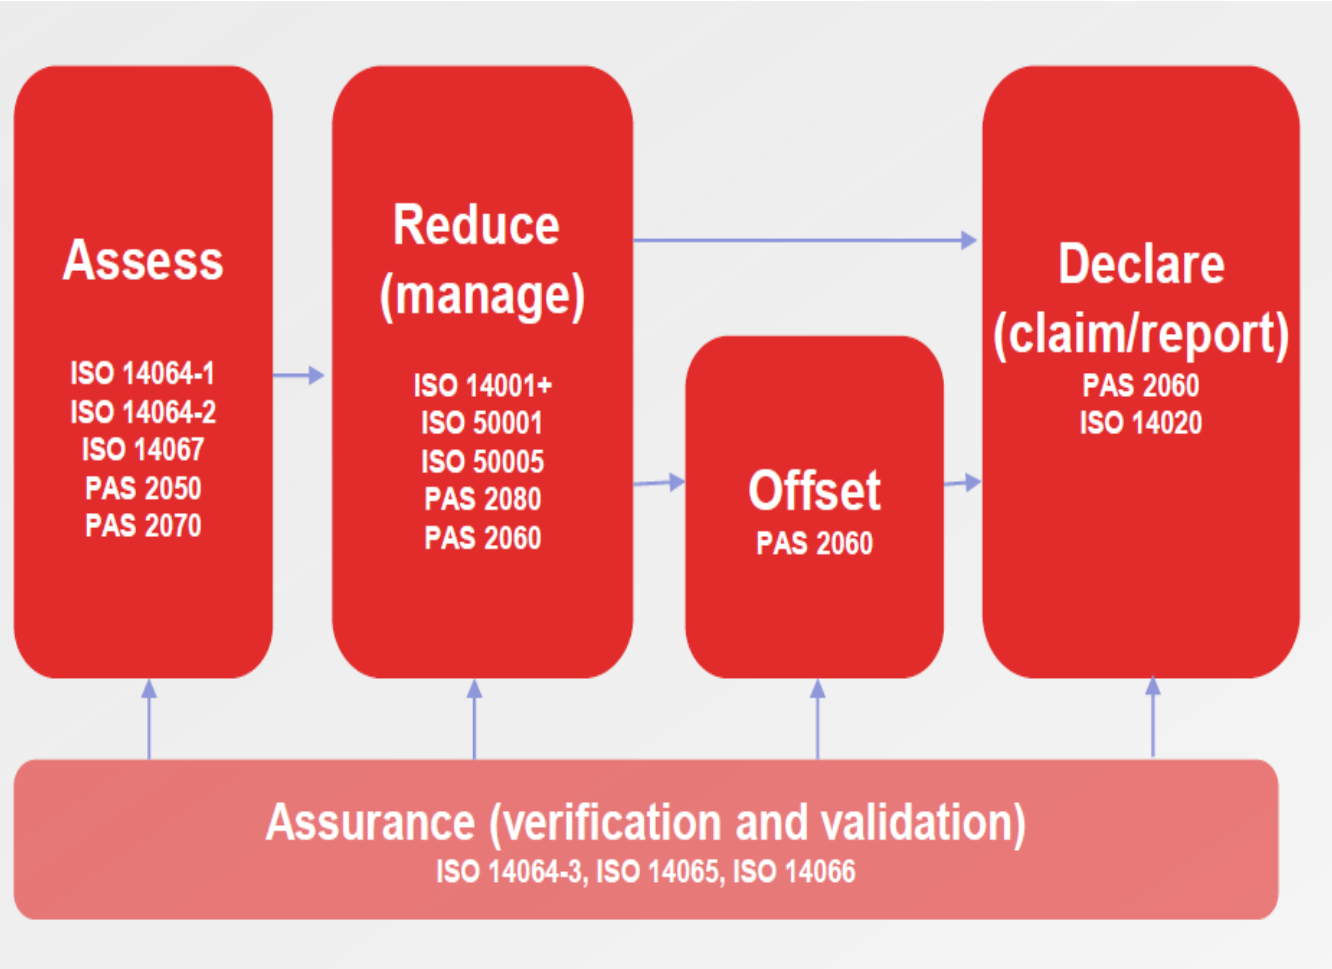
Assess

ISO 14064-1
ISO 14064-2
ISO 14067
PAS 2050
PAS 2070

Reduce
(manage)

ISO 14001+
ISO 50001
ISO 50005
PAS 2080
PAS 2060

Offset
PAS 2060

Declare
(claim/report)
PAS 2060
ISO 14020

Assurance (verification and validation)
ISO 14064-3, ISO 14065, ISO 14066